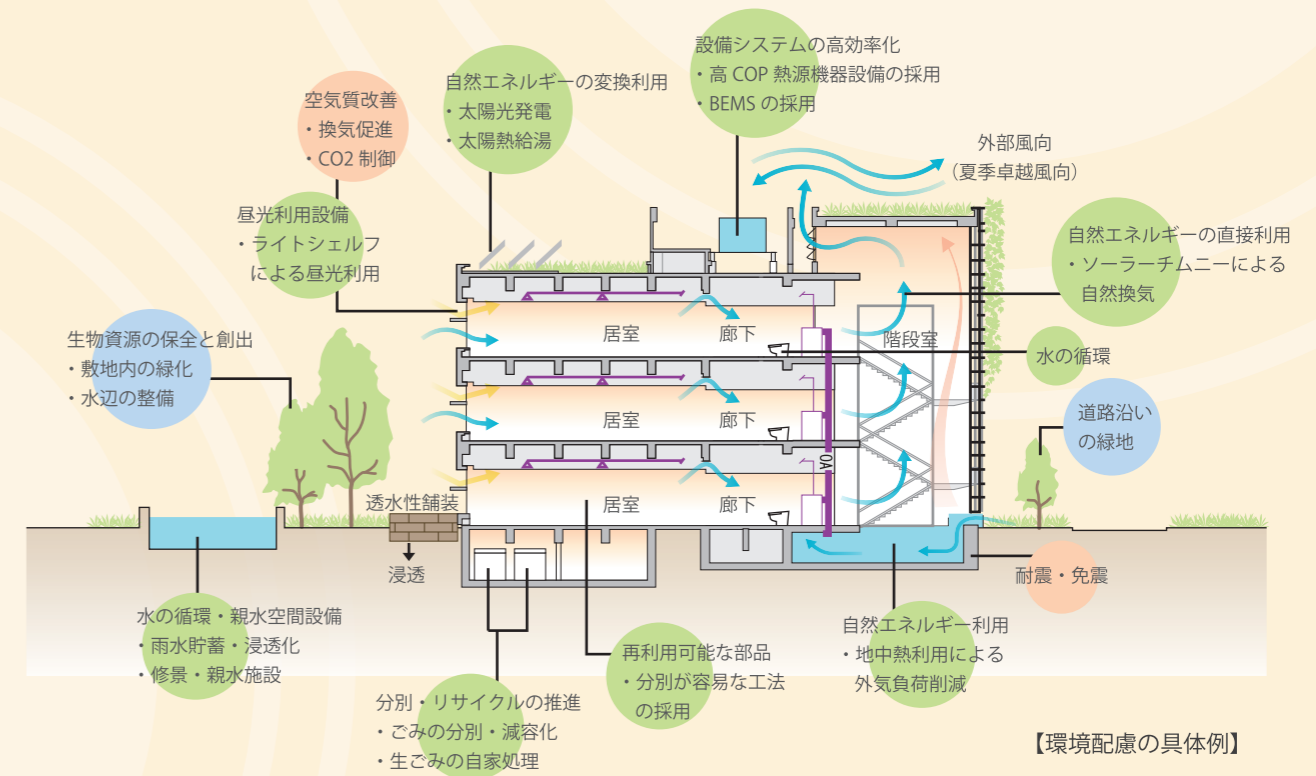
設備システムの高効率化
・高 COP 熱源機器設備の採用
・BEMS の採用

自然エネルギーの変換利用
・太陽光発電
・太陽熱給湯

空気質改善
・換気促進
・CO2 制御

外部風向
（夏季卓越風向）

昼光利用設備
・ライトシェルフ
による昼光利用

自然エネルギーの直接利用
・ソーラーチムニーによる
自然換気

生物資源の保全と創出
・敷地内の緑化
・水辺の整備

居室
廊下
階段室
居室
廊下
居室
廊下
OA

水の循環

道路沿い
の緑地

透水性舗装
浸透

耐震・免震

水の循環・親水空間設備
・雨水貯蓄・浸透化
・修景・親水施設

再利用可能な部品
・分別が容易な工法
の採用

自然エネルギー利用
・地中熱利用による
外気負荷削減

分別・リサイクルの推進
・ごみの分別・減容化
・生ごみの自家処理

【環境配慮の具体例】